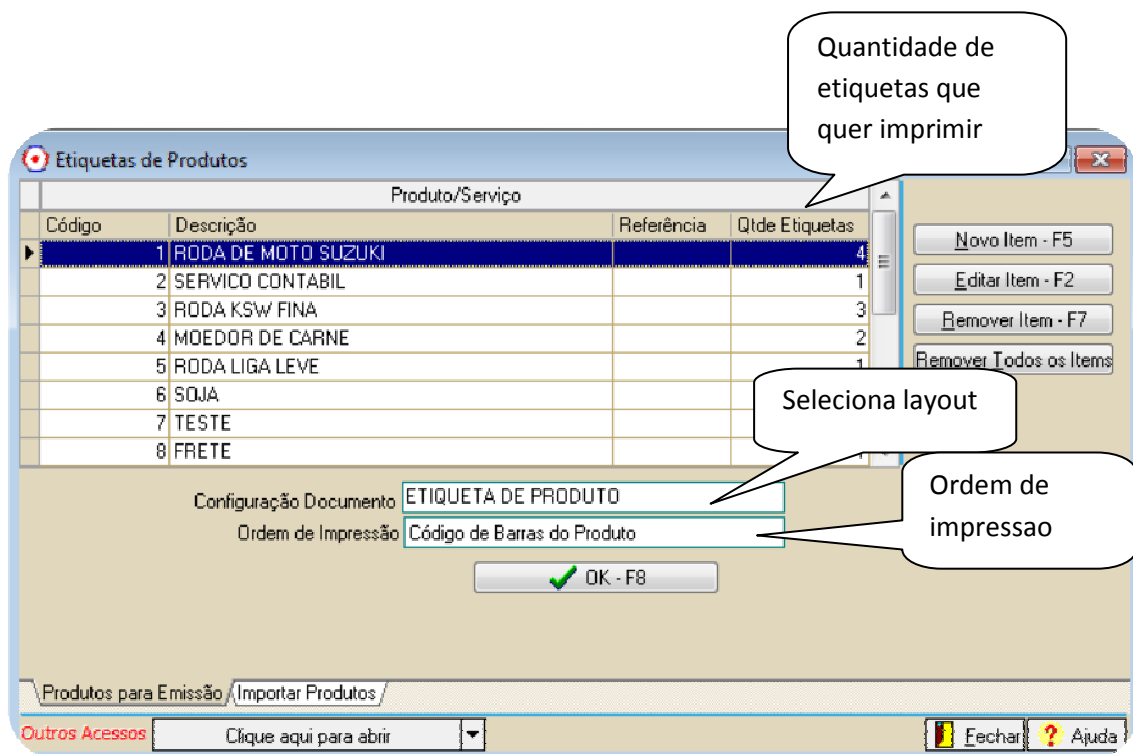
Quantidade de etiquetas que quer imprimir

Etiquetas de Produtos

Produto/Serviço

| Código | Descrição | Referência | Qtde Etiquetas |
|---|---|---|---|
| 1 | RODA DE MOTO SUZUKI | | 4 |
| 2 | SERVICO CONTABIL | | 1 |
| 3 | RODA KSW FINA | | 3 |
| 4 | MOEDOR DE CARNE | | 2 |
| 5 | RODA LIGA LEVE | | 1 |
| 6 | SOJA | | |
| 7 | TESTE | | |
| 8 | FRETE | | |

Novo Item - F5
Editar Item - F2
Remover Item - F7
Remover Todos os Items

Seleciona layout

Ordem de impressao

Configuração Documento ETIQUETA DE PRODUTO
Ordem de Impressão Código de Barras do Produto

OK - F8

Produtos para Emissão Importar Produtos

Outros Acessos Clique aqui para abrir

Fechar Ajuda